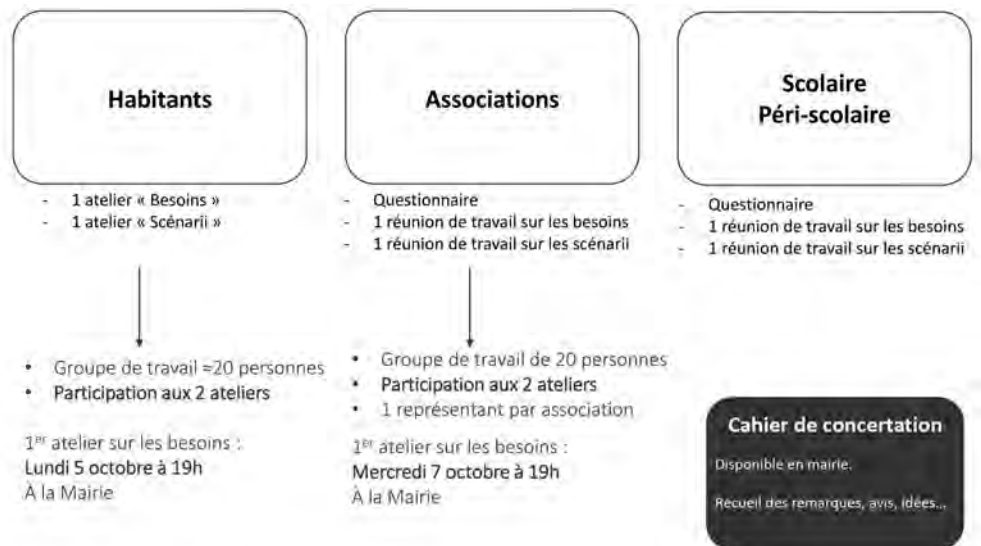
Habitants

- 1 atelier « Besoins »
- 1 atelier « Scénarii »

• Groupe de travail ≈20 personnes
• Participation aux 2 ateliers

1$^{er}$ atelier sur les besoins :
Lundi 5 octobre à 19h
À la Mairie

Associations

- Questionnaire
- 1 réunion de travail sur les besoins
- 1 réunion de travail sur les scénarii

• Groupe de travail de 20 personnes
• Participation aux 2 ateliers
• 1 représentant par association

1$^{er}$ atelier sur les besoins :
Mercredi 7 octobre à 19h
À la Mairie

Scolaire
Péri-scolaire

- Questionnaire
- 1 réunion de travail sur les besoins
- 1 réunion de travail sur les scénarii

Cahier de concertation

Disponible en mairie.

Recueil des remarques, avis, idées...